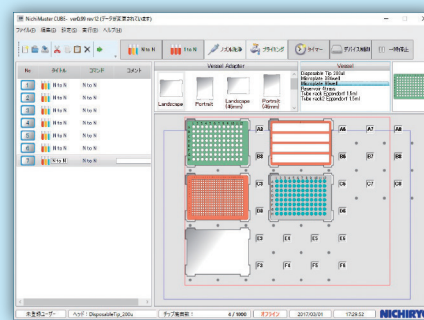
NichiMaster CUBE - ver0.99 rev12 (データが変更されています)

ファイル(F) 編集(E) 設定(S) 操作(O) ヘルプ(H)

N to N

1 to N

ノズル洗浄

プライミング

タイマー

デバイス補助

一時停止

| No | タイトル | コマンド | コメント |
|---|---|---|---|
| 1 | N to N | N to N | |
| 2 | N to N | N to N | |
| 3 | N to N | N to N | |
| 4 | N to N | N to N | |
| 5 | N to N | N to N | |
| 6 | N to N | N to N | |
| 7 | N to N | N to N | |

Vessel Adapter

Landscape

Portrait

Landscape (48mm)

Portrait (48mm)

Vessel

Disposable Tip 200ul
Microplate 96well
Microplate 384well
Reservoir Brass
Tube rack(Eppendorf 1.5ml)
Tube rack(Eppendorf 1.5ml)

A3

A6

A7

A8

B3

B6

C3

C6

C7

C8

D6

E3

E1

E5

F3

F4

F5

F6

未登録ユーザー

ヘッド : DisposableTip_200u

チップ使用数 :

6 / 1000

オフライン

2017/03/01

17:29:52

NICHIRYO